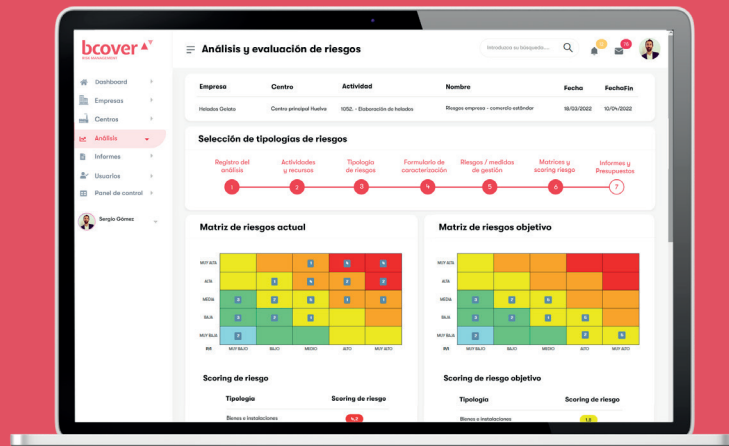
bcover
RISK MANAGEMENT

Análisis y evaluación de riesgos

Introduce su búsqueda...

Dashboard
Empresas
Centros
Análisis
Informes
Usuarios
Panel de control

Sergio Gómez

| Empresa | Centro | Actividad | Nombre | Fecha | FechaFin |
|---|---|---|---|---|---|
| Helados Gelato | Centro principal Huelva | 1052. - Elaboración de helados | Riesgos empresa - comercio estándar | 18/03/2022 | 10/04/2022 |

Selección de tipologías de riesgos

Registro del análisis 1
Actividades y recursos 2
Tipología de riesgos 3
Formulario de caracterización 4
Riesgos / medidas de gestión 5
Matrices y scoring riesgo 6
Informes y Presupuestos 7

Matriz de riesgos actual

MUY ALTA
ALTA
MEDIA
BAJA
MUY BAJA
P/I
MUY BAJO
BAJO
MEDIO
ALTO
MUY ALTO

Matriz de riesgos objetivo

MUY ALTA
ALTA
MEDIA
BAJA
MUY BAJA
P/I
MUY BAJO
BAJO
MEDIO
ALTO
MUY ALTO

Scoring de riesgo

| Tipología | Scoring de riesgo |
|---|---|
| Bienes e instalaciones | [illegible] |

Scoring de riesgo objetivo

| Tipología | Scoring de riesgo |
|---|---|
| Bienes e instalaciones | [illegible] |